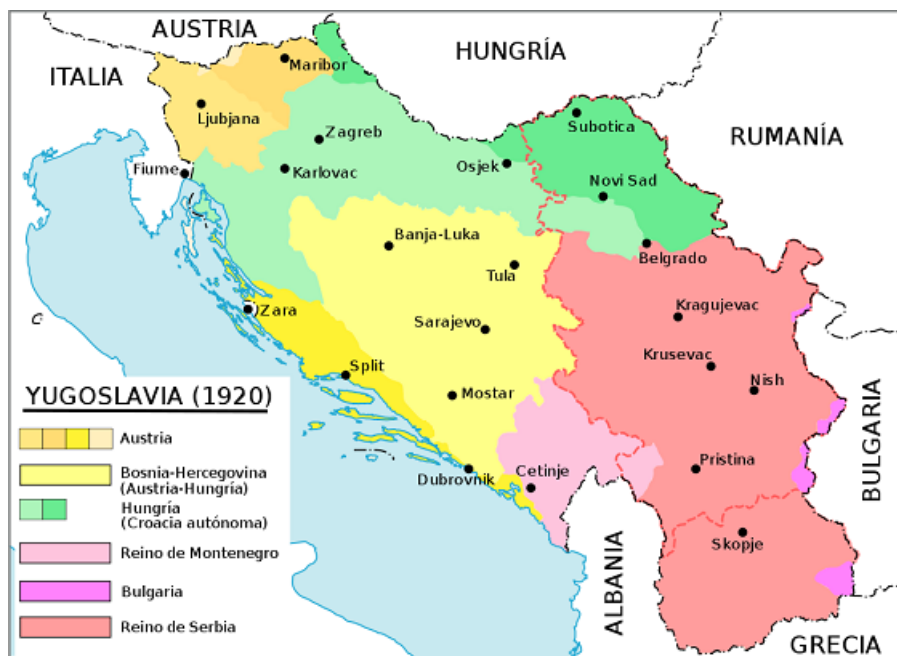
AUSTRIA
HUNGRÍA
ITALIA
RUMANÍA
Maribor
Ljubjana
Zagreb
Karlovac
Fiume
Osjek
Subotica
Novi Sad
Belgrado
Banja-Luka
Tula
Zara
Sarajevo
Kragujevac
Krusevac
Nish
Split
Mostar
Pristina
Dubrovnik
Cetinje
Skopje
BULGARIA
ALBANIA
GRECIA

YUGOSLAVIA (1920)
Austria
Bosnia-Hercegovina (Austria-Hungría)
Hungría (Croacia autónoma)
Reino de Montenegro
Bulgaria
Reino de Serbia